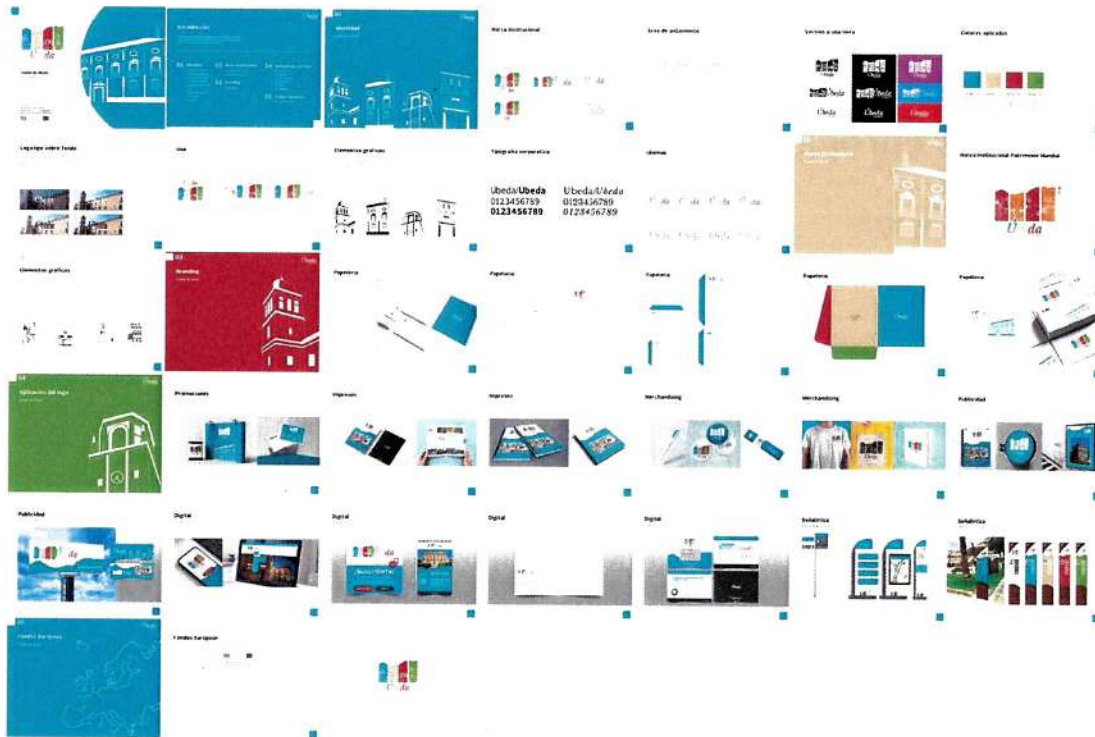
Marca Institucional

Área de aislamiento

Versión a una tinta

Colores aplicados

Logotipo sobre fondo

Usos

Elementos gráficos

Tipografía corporativa

Ubeda/Ubeda
0123456789
0123456789

Ubeda/Ubeda
0123456789
0123456789

Idiomas

Marca Institucional Patrimonio Mundial

Elementos gráficos

Branding

Papelería

Papelería

Papelería

Papelería

Papelería

Aplicación del logo

Promociones

Impresos

Impresos

Merchandising

Merchandising

Publicidad

Publicidad

Digital

Digital

Digital

Digital

Señalética

Señalética

Fondos Europeos

Fondos Europeos